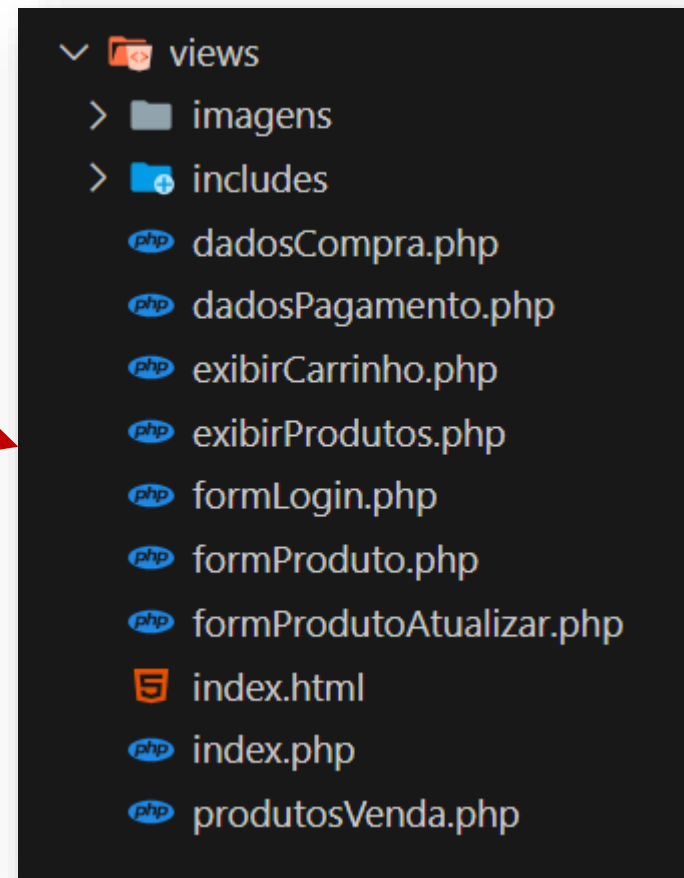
views
imagens
includes
php dadosCompra.php
php dadosPagamento.php
php exibirCarrinho.php
php exibirProdutos.php
php formLogin.php
php formProduto.php
php formProdutoAtualizar.php
5 index.html
php index.php
php produtosVenda.php